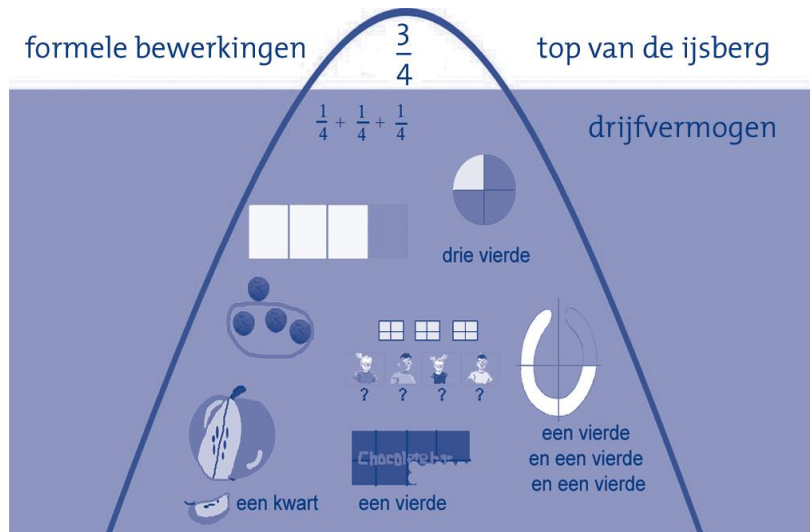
formele bewerkingen $\frac{3}{4}$ top van de ijsberg

$\frac{1}{4} + \frac{1}{4} + \frac{1}{4}$

drijfvermogen

drie vierde

? ? ? ?

een vierde
en een vierde
en een vierde

Chocolate bar

een kwart

een vierde